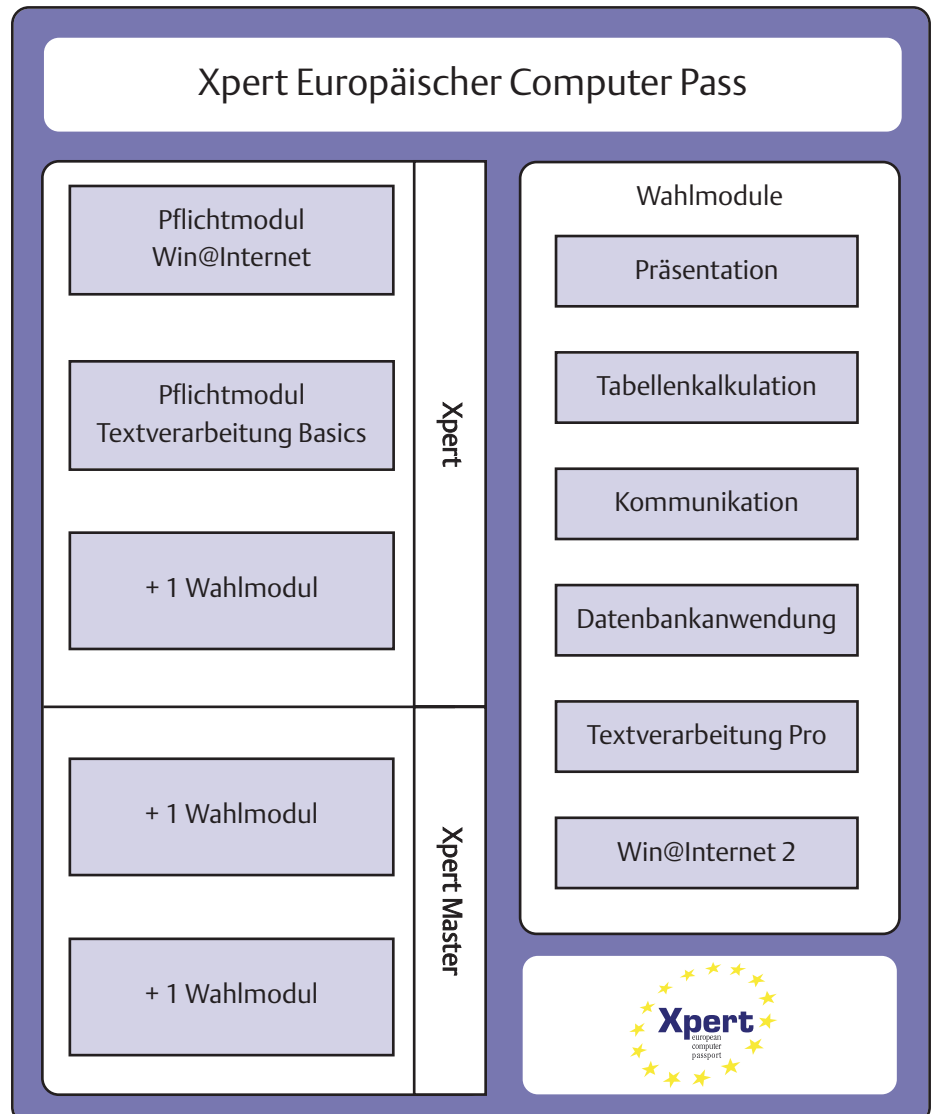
Xpert Europäischer Computer Pass

Pflichtmodul Win@Internet

Pflichtmodul Textverarbeitung Basics

+ 1 Wahlmodul

Xpert

+ 1 Wahlmodul

+ 1 Wahlmodul

Xpert Master

Wahlmodule

Präsentation

Tabellenkalkulation

Kommunikation

Datenbankanwendung

Textverarbeitung Pro

Win@Internet 2

Xpert
european
computer
passport